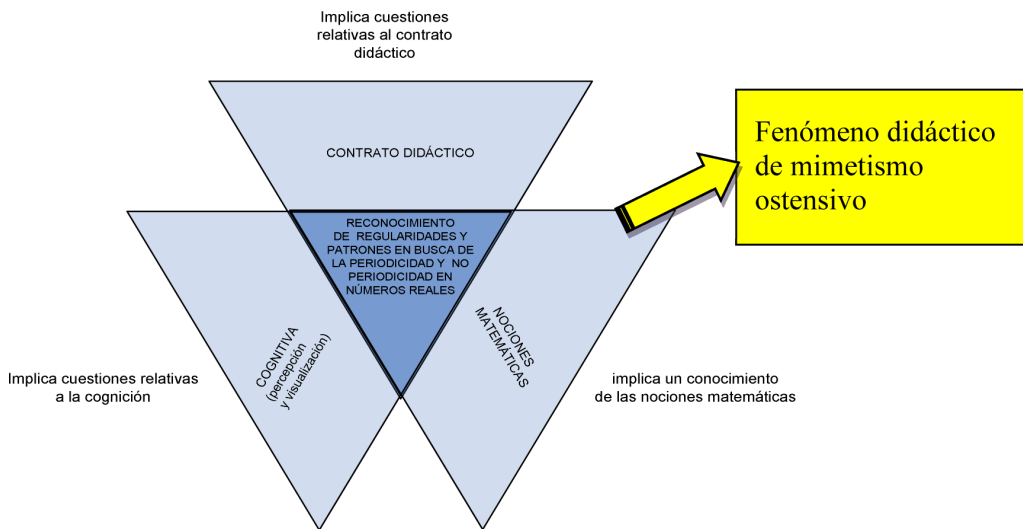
Implica cuestiones relativas al contrato didáctico

CONTRATO DIDÁCTICO

Fenómeno didáctico de mimetismo ostensivo

RECONOCIMIENTO DE REGULARIDADES Y PATRONES EN BUSCA DE LA PERIODICIDAD Y NO PERIODICIDAD EN NÚMEROS REALES

COGNITIVA (percepción y visualización)

NOCIONES MATEMÁTICAS

Implica cuestiones relativas a la cognición

implica un conocimiento de las nociones matemáticas